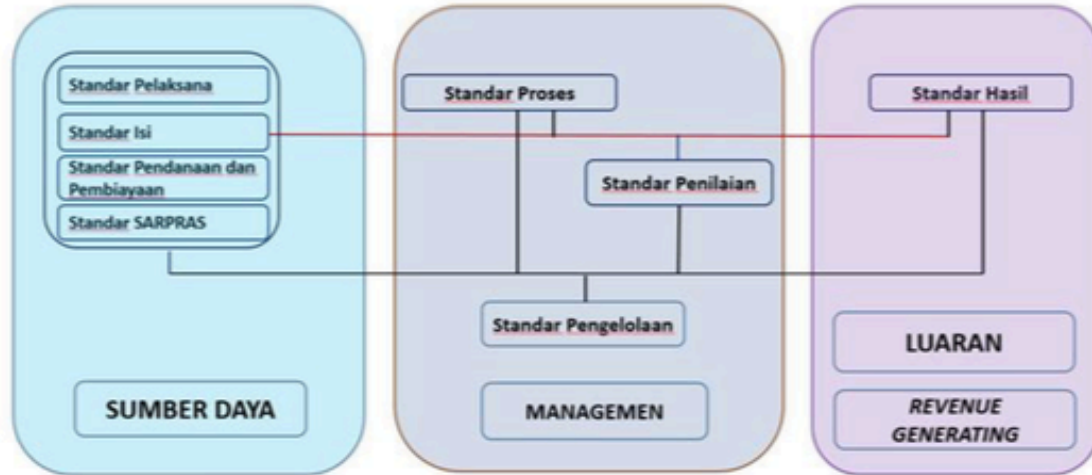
Standar Pelaksana

Standar Isi

Standar Pendanaan dan Pembiayaan

Standar SARPRAS

SUMBER DAYA

Standar Proses

Standar Penilaian

Standar Pengelolaan

MANAGEMEN

Standar Hasil

LUARAN

*REVENUE GENERATING*